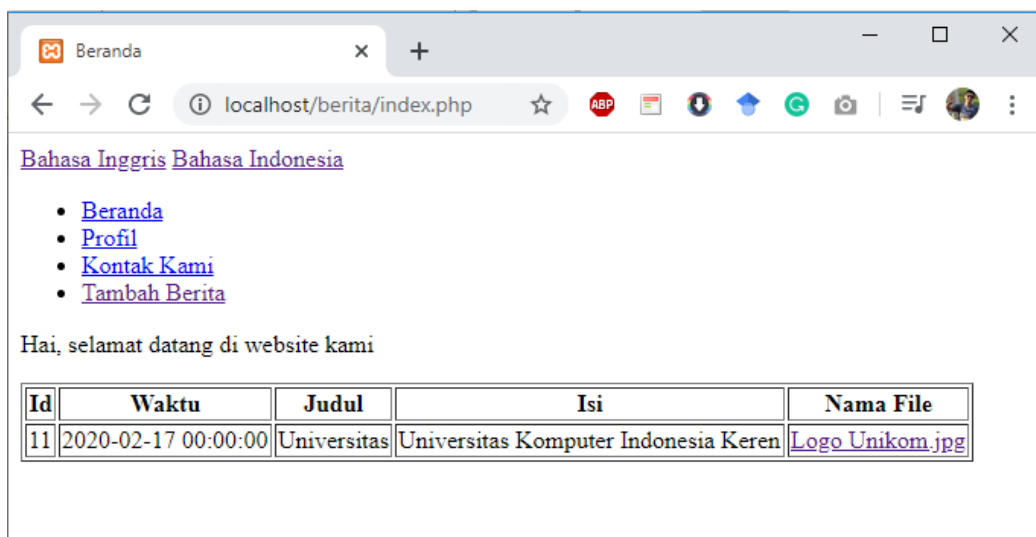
Beranda

localhost/berita/index.php

ABP

Bahasa Inggris Bahasa Indonesia

- Beranda
- Profil
- Kontak Kami
- Tambah Berita

Hai, selamat datang di website kami

| Id | Waktu | Judul | Isi | Nama File |
|---|---|---|---|---|
| 11 | 2020-02-17 00:00:00 | Universitas | Universitas Komputer Indonesia Keren | Logo Unikom.jpg |